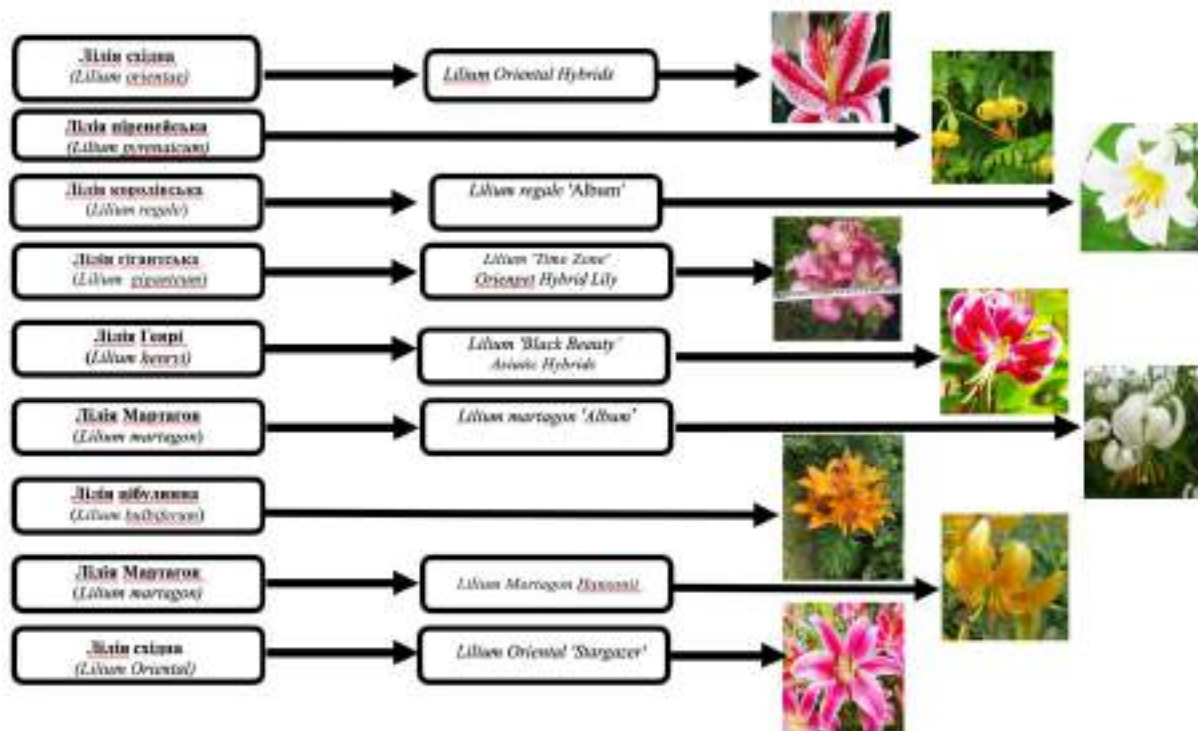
Лілія східна
(Lilium orientas)

Lilium Oriental Hybrids

Лілія піренейська
(Lilium pyrenaicum)

Лілія королівська
(Lilium regale)

Lilium regale 'Album'

Лілія гігантська
(Lilium giganteum)

Lilium "Time Zone"
Orienpet Hybrid Lily

Лілія Генрі
(Lilium henryi)

Lilium 'Black Beauty'
Asiatic Hybrids

Лілія Мартагон
(Lilium martagon)

Lilium martagon 'Album'

Лілія цибулинна
(Lilium bulbiferum)

Лілія Мартагон
(Lilium martagon)

Lilium Martagon Hansonii

Лілія східна
(Lilium Oriental)

Lilium Oriental 'Stargazer'